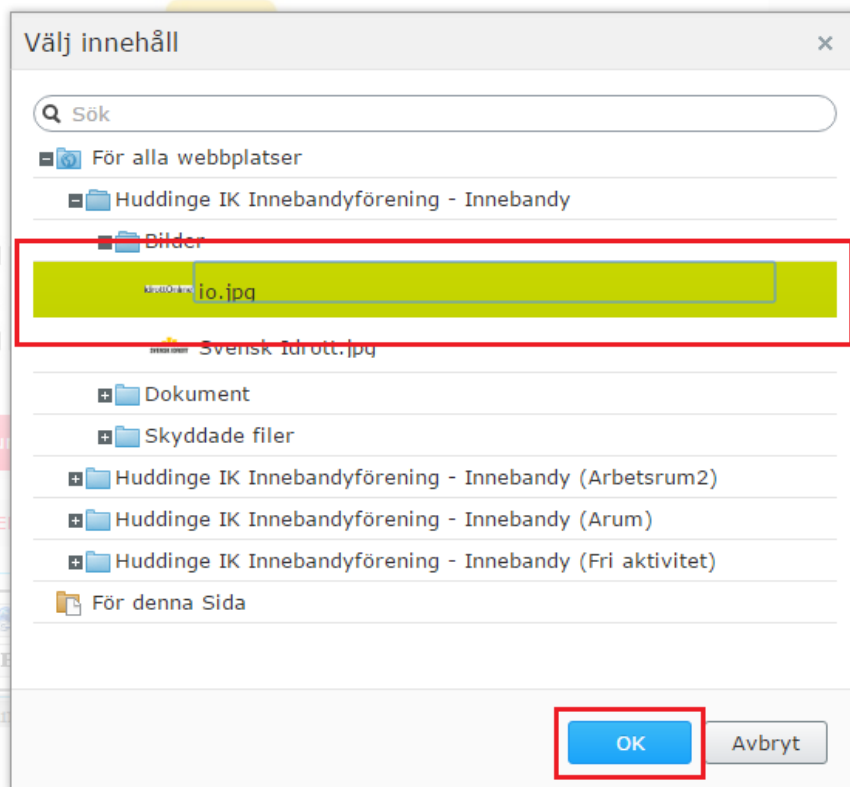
Välj innehåll

×

Sök

För alla webbplatser

Huddinge IK Innebandyförening - Innebandy

Bilder

IdrottOnline

io.jpg

Svensk Idrott.jpg

Dokument

Skyddade filer

Huddinge IK Innebandyförening - Innebandy (Arbetsrum2)

Huddinge IK Innebandyförening - Innebandy (Arum)

Huddinge IK Innebandyförening - Innebandy (Fri aktivitet)

För denna Sida

OK

Avbryt